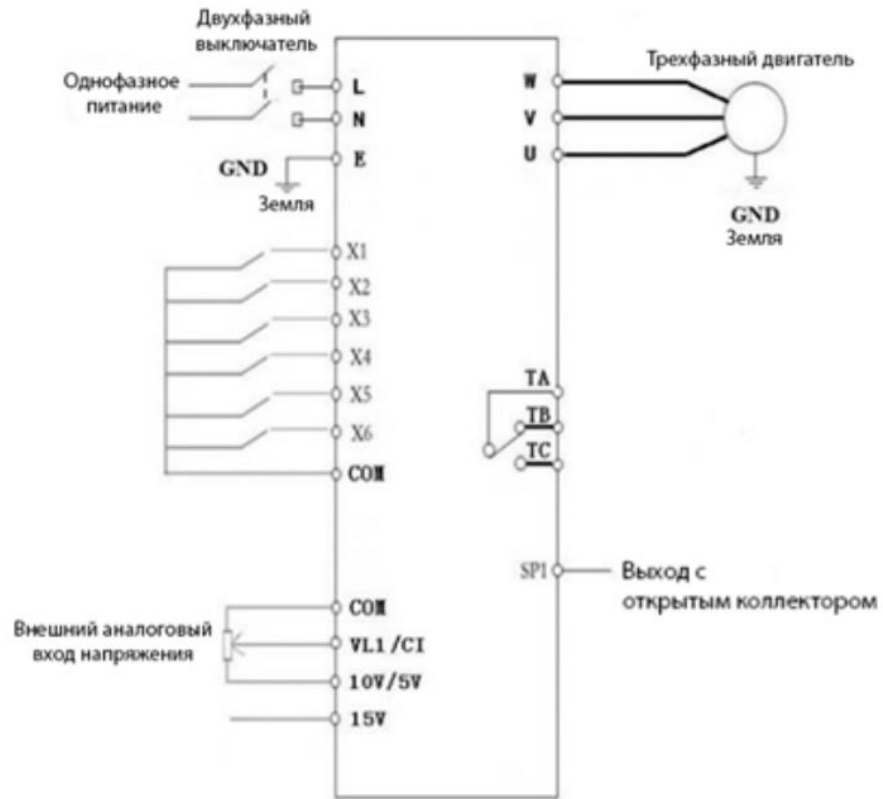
Двухфазный выключатель

Однофазное питание

L

N

GND

E

Земля

X1

X2

X3

X4

X5

X6

COM

COM

Внешний аналоговый вход напряжения

VL1 /CI

10V/5V

15V

Трехфазный двигатель

W

V

U

GND
Земля

TA

TB

TC

SP1

Выход с открытым коллектором